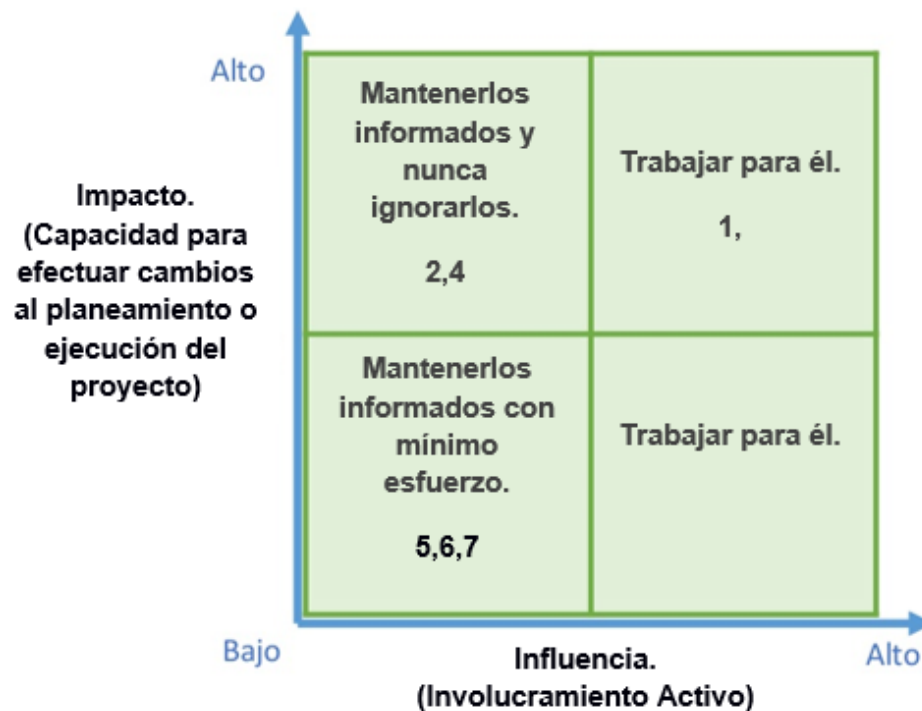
Alto

Impacto. (Capacidad para efectuar cambios al planeamiento o ejecución del proyecto)

| Mantenerlos informados y nunca ignorarlos. 2,4 | Trabajar para él. 1, |
|---|---|
| Mantenerlos informados con mínimo esfuerzo. 5,6,7 | Trabajar para él. |

Bajo

Influencia. (Involucramiento Activo)

Alto